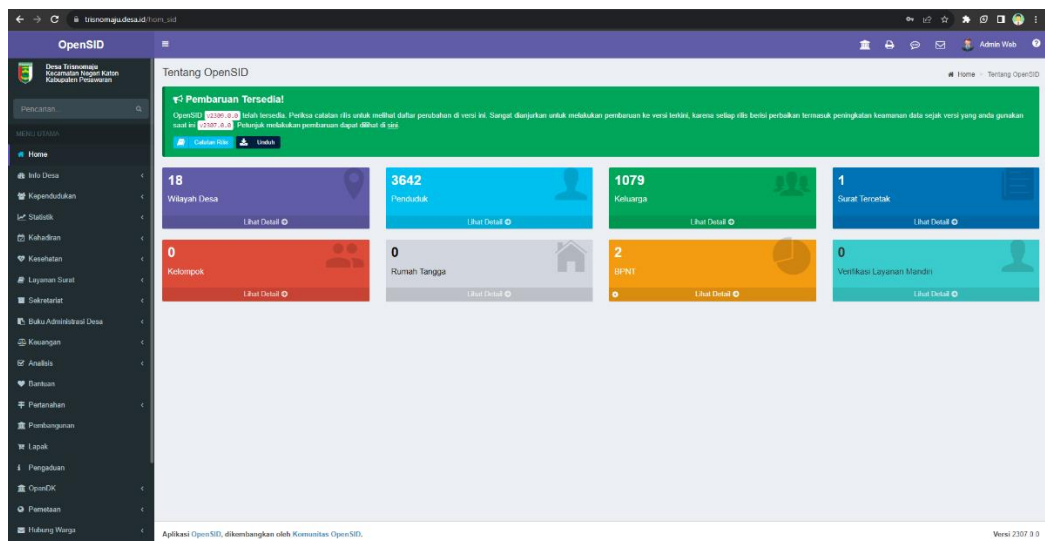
trisnomaju.desa.id/hom_sid

OpenSID

Admin Web

Desa Trisnomaju
Kecamatan Negeri Katon
Kabupaten Pesawaran

Pencarian...

MENU UTAMA

Home
Info Desa
Kependudukan
Statistik
Kehadiran
Kesehatan
Layanan Surat
Sekretariat
Buku Administrasi Desa
Keuangan
Analisis
Bantuan
Pertanahan
Pembangunan
Lapak
Pengaduan
OpenDK
Pemetaan
Hubung Warga

Tentang OpenSID

Home > Tentang OpenSID

Pembaruan Tersedia!

OpenSID v2308.0.0 telah tersedia. Periksa catatan rilis untuk melihat daftar perubahan di versi ini. Sangat dianjurkan untuk melakukan pembaruan ke versi terkini, karena setiap rilis berisi perbaikan termasuk peningkatan keamanan data sejak versi yang anda gunakan saat ini v2307.0.0. Petunjuk melakukan pembaruan dapat dilihat di sini

Catatan Rilis
Unduh

18
Wilayah Desa
Lihat Detail

3642
Penduduk
Lihat Detail

1079
Keluarga
Lihat Detail

1
Surat Tercetak
Lihat Detail

0
Kelompok
Lihat Detail

0
Rumah Tangga
Lihat Detail

2
BPNT
Lihat Detail

0
Verifikasi Layanan Mandiri
Lihat Detail

Aplikasi OpenSID, dikembangkan oleh Komunitas OpenSID.

Versi 2307.0.0